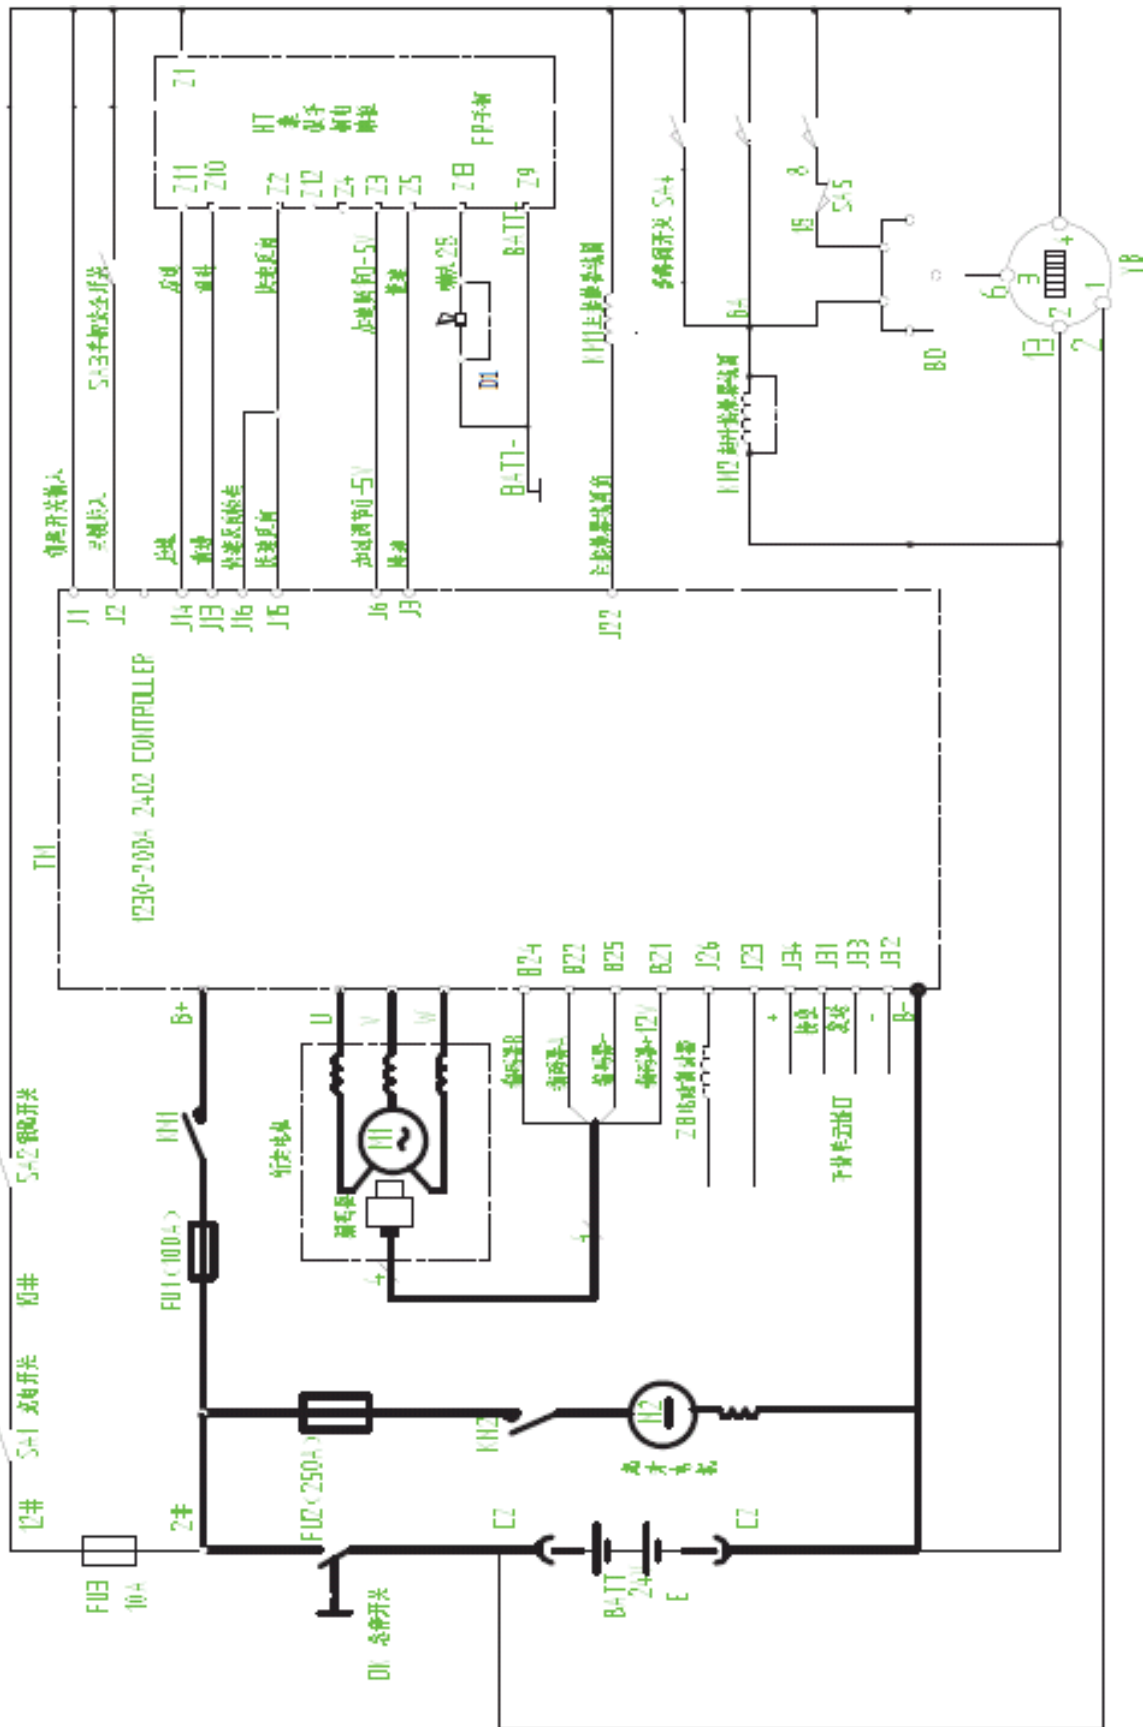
Z1
HT
FP手柄
Z11 Z10 Z2 Z12 Z4 Z3 Z5 Z8 Z9
启动
前进
倒退反向
加速踏板0-5V
后退
喇叭25
D1
B+TT-
B-TT-
KM1主接触器线圈
SA3手柄安全开关
SA4
SA5
15
BD
KM2制动接触器线圈
YB
6 3 4 1 2 13
锁匙开关输入
互锁输入
启动
前进
倒退反向
倒退反向
加速踏板0-5V
后退
主接触器线圈
J1 J2 J14 J13 J16 J15 J6 J3 J22
TM
1230-2004 2402 CONTROLLER
B24 B22 B25 B21 J26 J23 J34 J31 J33 J32
B+ U V W B-
编码器B
编码器A
编码器-
编码器+12V
ZB电磁制动器
+
接收
发送
-
手持单元接口
牵引电机
M1
编码器
KM1
SA2钥匙开关
FU1(100A)
钥匙
SA1 起动开关
12#
2#
FU3 10A
FU2(250A)
KM2
M2
起升电机
CZ
CZ
BATT 24V E
DK 急停开关